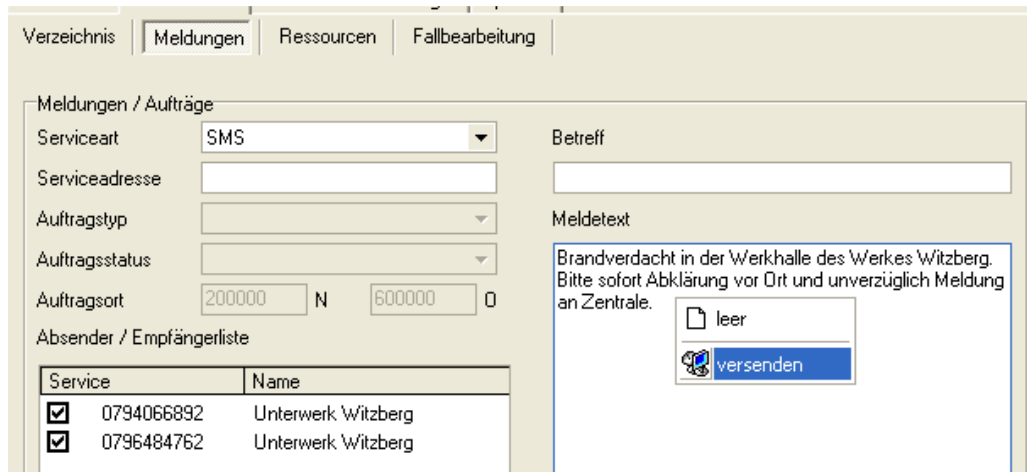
Verzeichnis | Meldungen | Ressourcen | Fallbearbeitung

Meldungen / Aufträge

Serviceart SMS

Serviceadresse

Auftragstyp

Auftragsstatus

Auftragsort 200000 N 600000 O

Absender / Empfängerliste

| Service | Name |
|---|---|
| ☑ 0794066892 | Unterwerk Witzberg |
| ☑ 0796484762 | Unterwerk Witzberg |

Betreff

Meldetext

Brandverdacht in der Werkhalle des Werkes Witzberg. Bitte sofort Abklärung vor Ort und unverzüglich Meldung an Zentrale.

leer

versenden